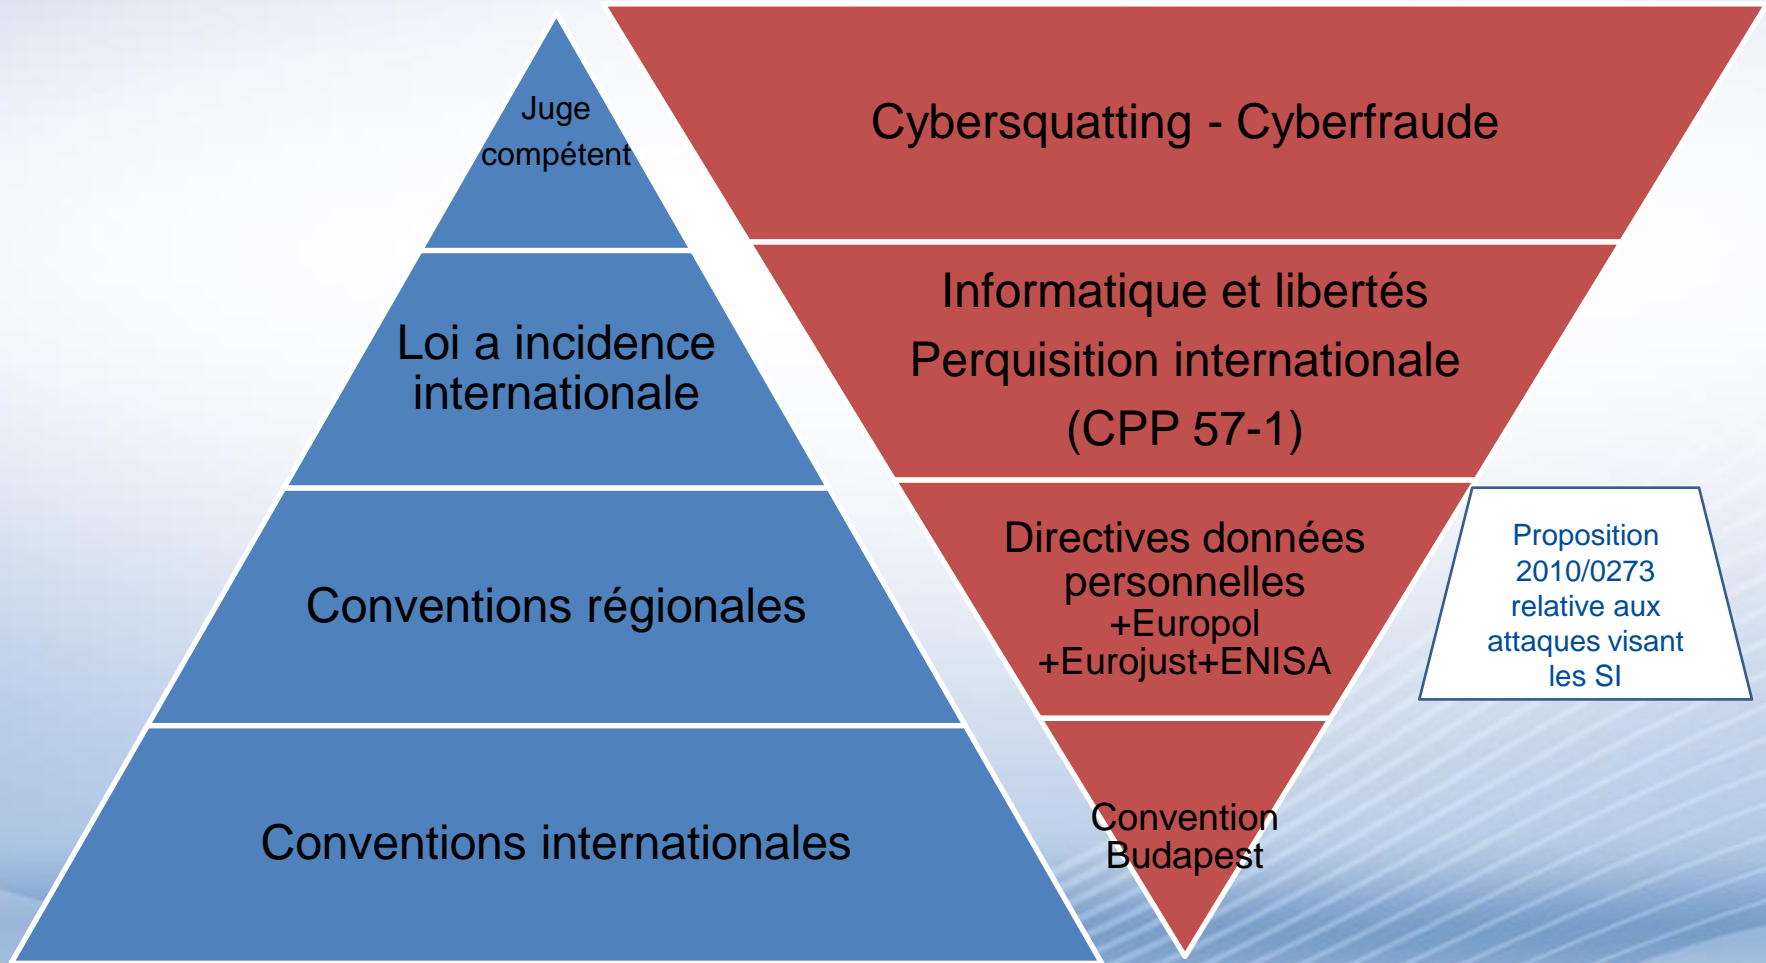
Juge compétent

Loi a incidence internationale

Conventions régionales

Conventions internationales

Cybersquatting - Cyberfraude

Informatique et libertés
Perquisition internationale
(CPP 57-1)

Directives données personnelles
+Europol
+Eurojust+ENISA

Convention Budapest

Proposition 2010/0273 relative aux attaques visant les SI